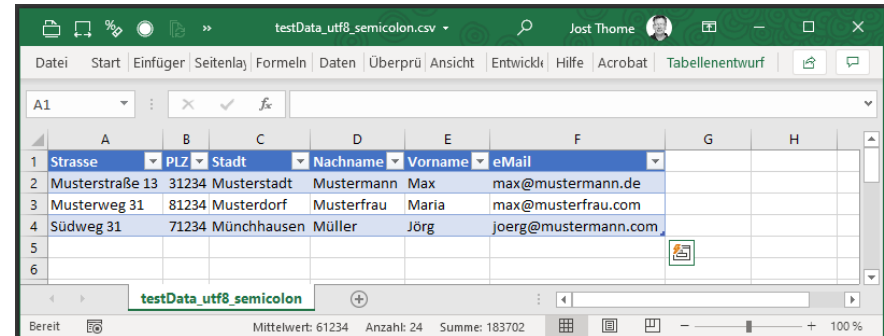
testData_utf8_semicolon.csv

Jost Thome

Datei Start Einfüger Seitenlay Formeln Daten Überprü Ansicht Entwickl Hilfe Acrobat Tabellenentwurf

A1

$f_x$

| | A | B | C | D | E | F | G | H |
|---|---|---|---|---|---|---|---|---|
| 1 | Strasse | PLZ | Stadt | Nachname | Vorname | eMail | | |
| 2 | Musterstraße 13 | 31234 | Musterstadt | Mustermann | Max | max@mustermann.de | | |
| 3 | Musterweg 31 | 81234 | Musterdorf | Musterfrau | Maria | max@musterfrau.com | | |
| 4 | Südweg 31 | 71234 | Münchhausen | Müller | Jörg | joerg@mustermann.com | | |
| 5 | | | | | | | | |
| 6 | | | | | | | | |

testData_utf8_semicolon

Bereit

Mittelwert: 61234 Anzahl: 24 Summe: 183702

100 %